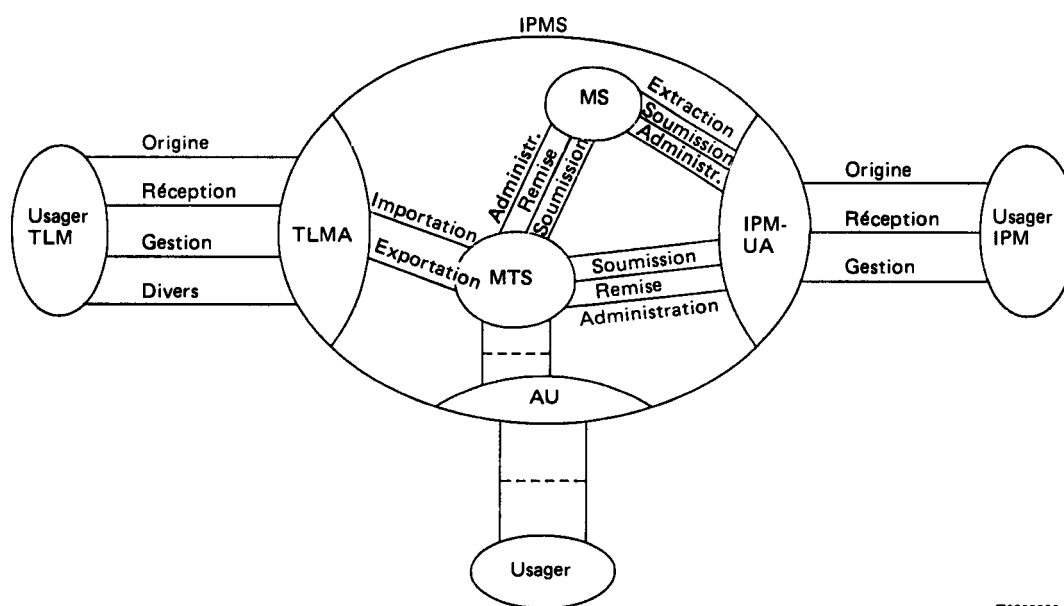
IPMS

MS

Extraction

Soumission

Administr.

Administr.

Remise

Soumission

Usager TLM

Origine

Réception

Gestion

Divers

TLMA

Importation

Exportation

MTS

Soumission

Remise

Administration

IPM-UA

Origine

Réception

Gestion

Usager IPM

AU

Usager